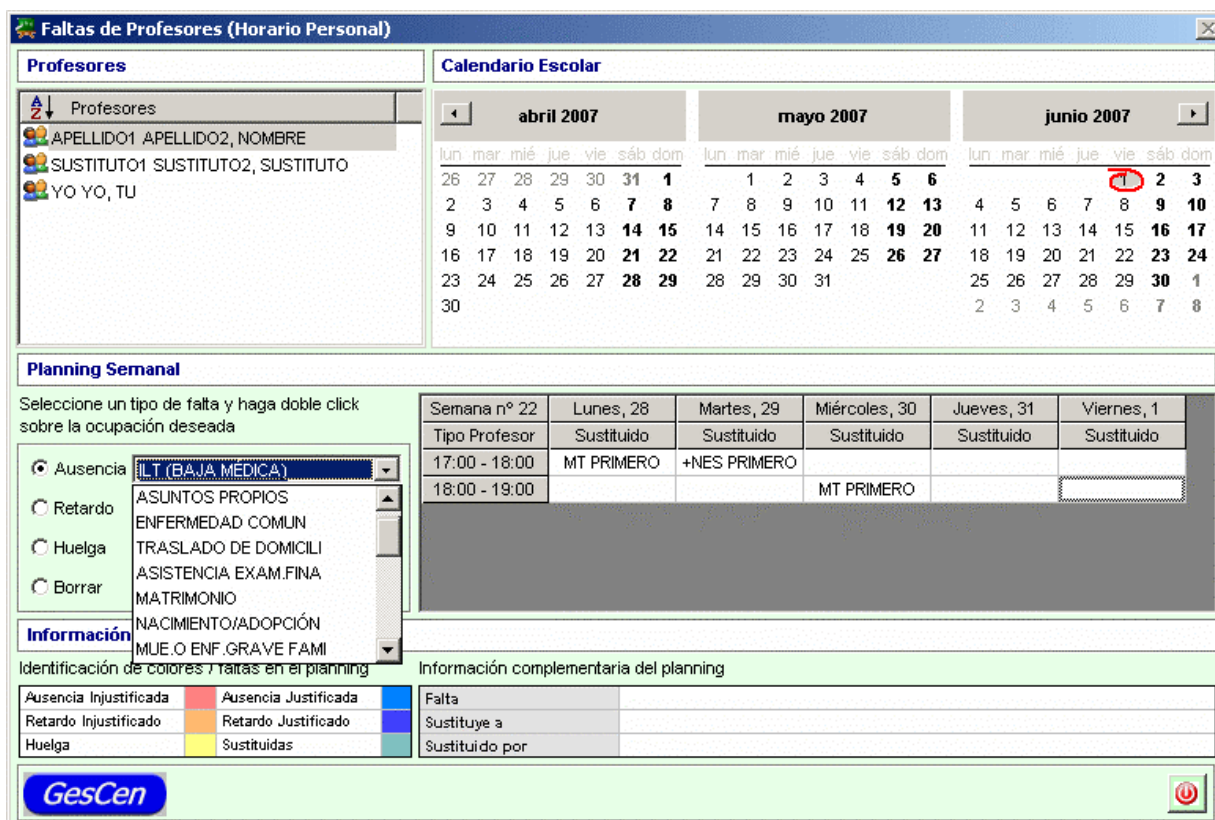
Faltas de Profesores (Horario Personal)

Profesores

Profesores
APELLIDO1 APELLIDO2, NOMBRE
SUSTITUTO1 SUSTITUTO2, SUSTITUTO
YO YO, TU

Calendario Escolar

abril 2007

| lun | mar | mié | jue | vie | sáb | dom |
|---|---|---|---|---|---|---|
| 26 | 27 | 28 | 29 | 30 | 31 | 1 |
| 2 | 3 | 4 | 5 | 6 | 7 | 8 |
| 9 | 10 | 11 | 12 | 13 | 14 | 15 |
| 16 | 17 | 18 | 19 | 20 | 21 | 22 |
| 23 | 24 | 25 | 26 | 27 | 28 | 29 |
| 30 | | | | | | |

mayo 2007

| lun | mar | mié | jue | vie | sáb | dom |
|---|---|---|---|---|---|---|
| | 1 | 2 | 3 | 4 | 5 | 6 |
| 7 | 8 | 9 | 10 | 11 | 12 | 13 |
| 14 | 15 | 16 | 17 | 18 | 19 | 20 |
| 21 | 22 | 23 | 24 | 25 | 26 | 27 |
| 28 | 29 | 30 | 31 | | | |

junio 2007

| lun | mar | mié | jue | vie | sáb | dom |
|---|---|---|---|---|---|---|
| | | | | 1 | 2 | 3 |
| 4 | 5 | 6 | 7 | 8 | 9 | 10 |
| 11 | 12 | 13 | 14 | 15 | 16 | 17 |
| 18 | 19 | 20 | 21 | 22 | 23 | 24 |
| 25 | 26 | 27 | 28 | 29 | 30 | 1 |
| 2 | 3 | 4 | 5 | 6 | 7 | 8 |

Planning Semanal

Seleccione un tipo de falta y haga doble click sobre la ocupación deseada

Ausencia ILT (BAJA MEDICA)
Retardo
Huelga
Borrar

ASUNTOS PROPIOS
ENFERMEDAD COMUN
TRASLADO DE DOMICILI
ASISTENCIA EXAM.FINA
MATRIMONIO
NACIMIENTO/ADOPCIÓN
MUE.O ENF.GRAVE FAMI

| Semana nº 22 | Lunes, 28 | Martes, 29 | Miércoles, 30 | Jueves, 31 | Viernes, 1 |
|---|---|---|---|---|---|
| Tipo Profesor | Sustituido | Sustituido | Sustituido | Sustituido | Sustituido |
| 17:00 - 18:00 | MT PRIMERO | +NES PRIMERO | | | |
| 18:00 - 19:00 | | | MT PRIMERO | | |

Información

Identificación de colores / faltas en el planning

| Ausencia Injustificada | | Ausencia Justificada | |
|---|---|---|---|
| Retardo Injustificado | | Retardo Justificado | |
| Huelga | | Sustituidas | |

Información complementaria del planning

| Falta | |
|---|---|
| Sustituye a | |
| Sustituido por | |

GesCen